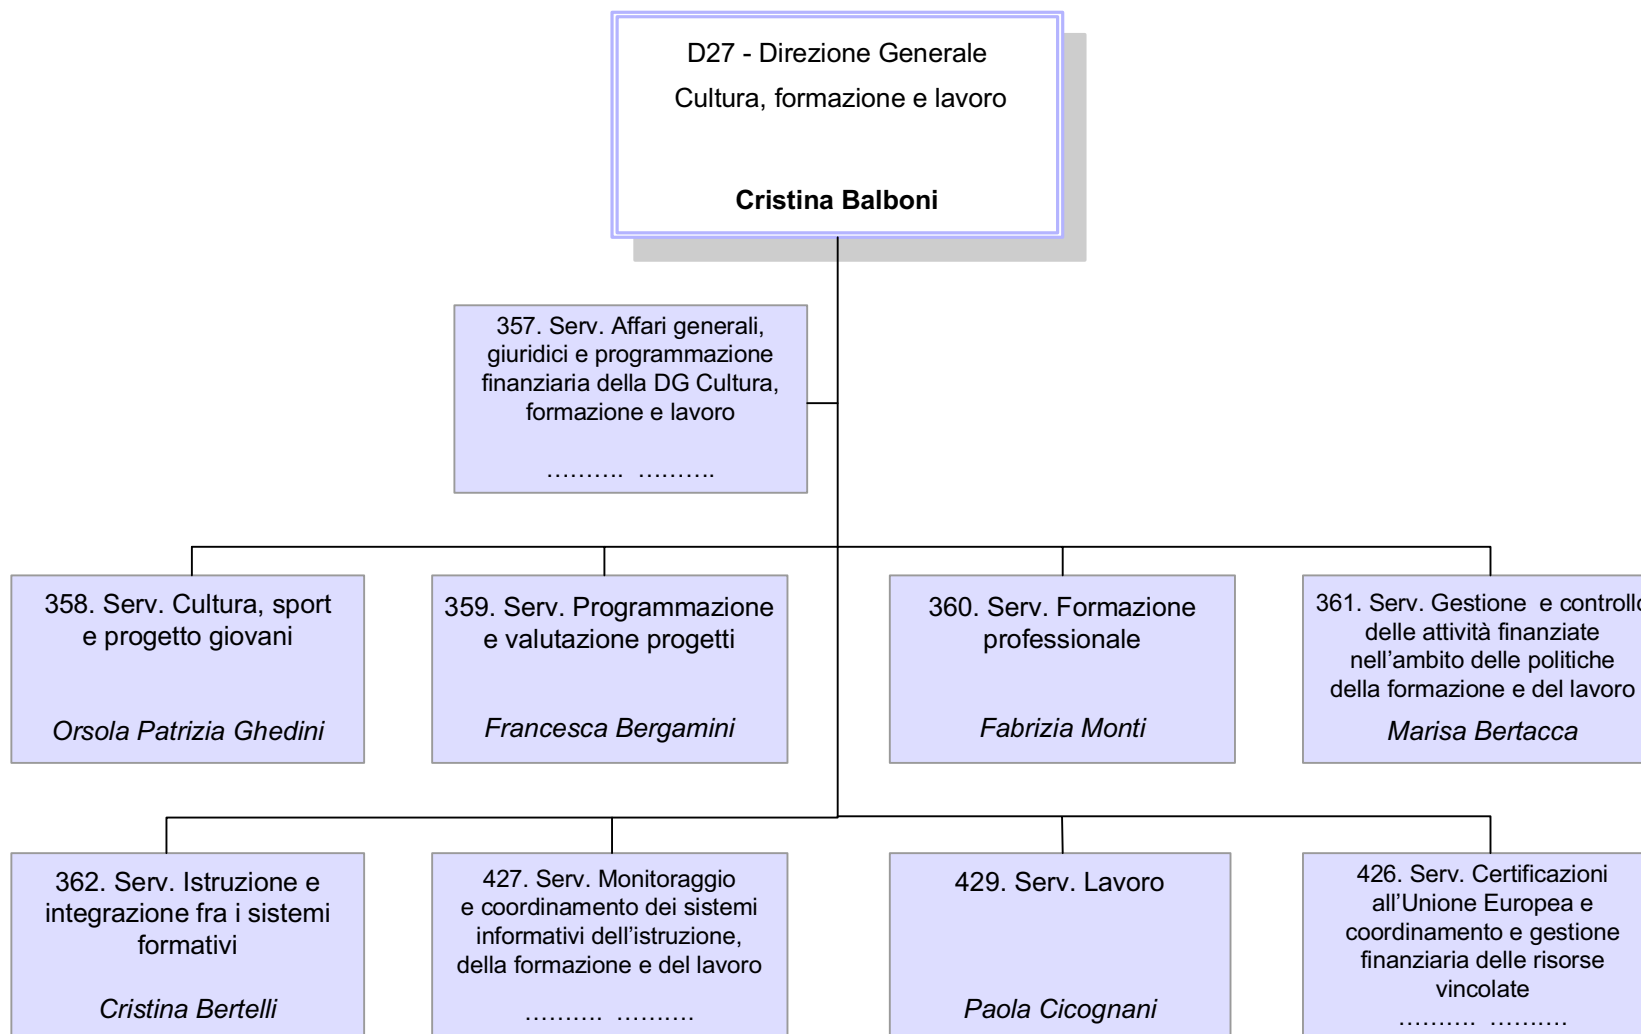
D27 - Direzione Generale
Cultura, formazione e lavoro

**Cristina Balboni**

357. Serv. Affari generali, giuridici e programmazione finanziaria della DG Cultura, formazione e lavoro

………. ……….

358. Serv. Cultura, sport e progetto giovani

*Orsola Patrizia Ghedini*

359. Serv. Programmazione e valutazione progetti

*Francesca Bergamini*

360. Serv. Formazione professionale

*Fabrizia Monti*

361. Serv. Gestione e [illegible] delle attività finanziate nell'ambito delle politiche della formazione e del lavoro

*Marisa Bertacca*

362. Serv. Istruzione e integrazione fra i sistemi formativi

*Cristina Bertelli*

427. Serv. Monitoraggio e coordinamento dei sistemi informativi dell'istruzione, della formazione e del lavoro

………. ……….

429. Serv. Lavoro

*Paola Cicognani*

426. Serv. Certificazioni all'Unione Europea e coordinamento e gestione finanziaria delle risorse vincolate

………. ……….